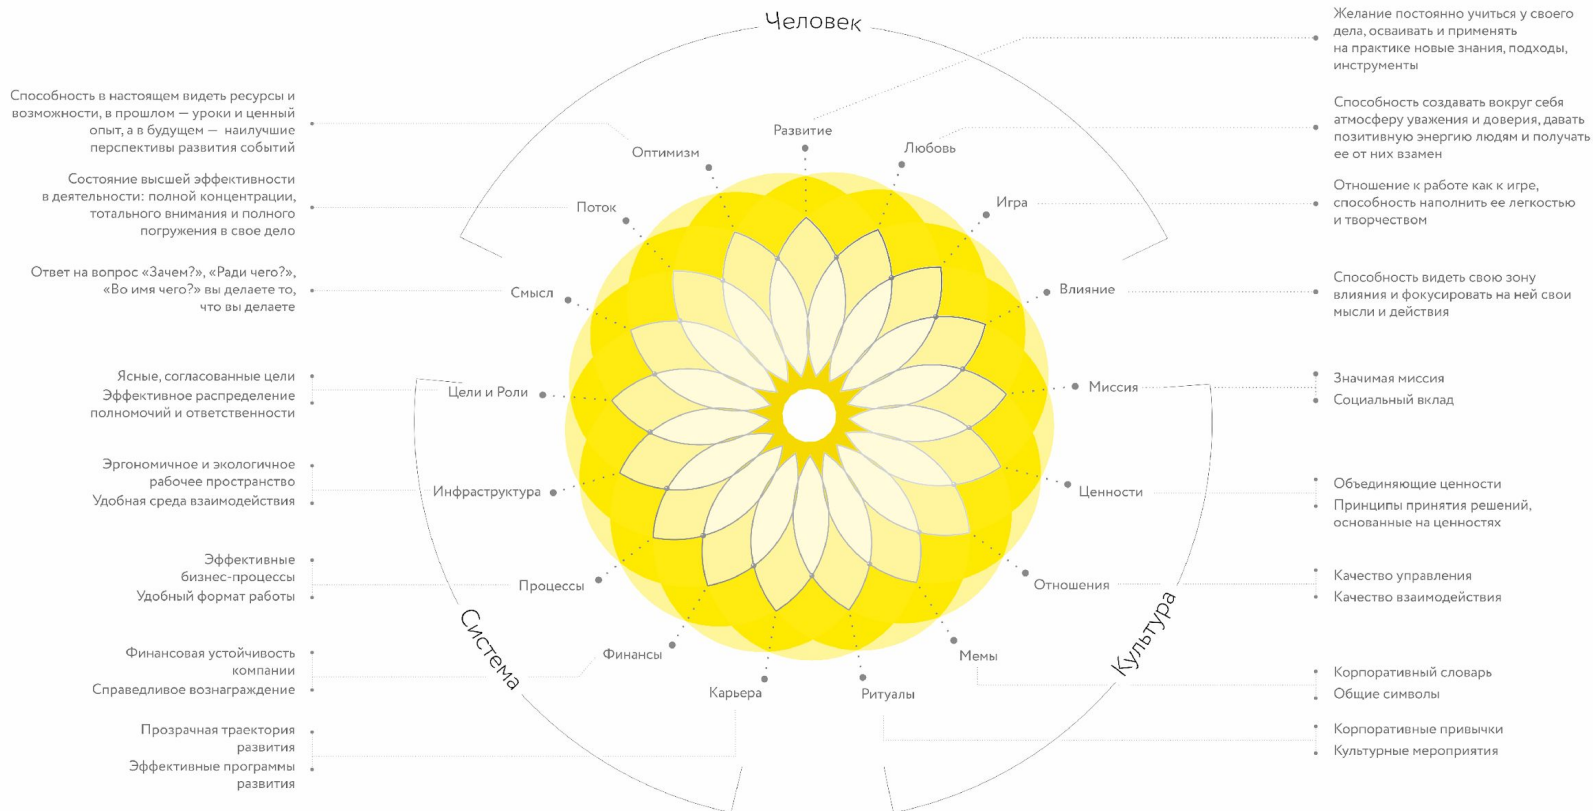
Человек

Желание постоянно учиться у своего дела, осваивать и применять на практике новые знания, подходы, инструменты

Способность в настоящем видеть ресурсы и возможности, в прошлом — уроки и ценный опыт, а в будущем — наилучшие перспективы развития событий

Способность создавать вокруг себя атмосферу уважения и доверия, давать позитивную энергию людям и получать ее от них взамен

Развитие

Оптимизм

Любовь

Состояние высшей эффективности в деятельности: полной концентрации, тотального внимания и полного погружения в свое дело

Отношение к работе как к игре, способность наполнить ее легкостью и творчеством

Поток

Игра

Ответ на вопрос «Зачем?», «Ради чего?», «Во имя чего?» вы делаете то, что вы делаете

Смысл

Влияние

Способность видеть свою зону влияния и фокусировать на ней свои мысли и действия

Ясные, согласованные цели

Эффективное распределение полномочий и ответственности

Цели и Роли

Миссия

Значимая миссия

Социальный вклад

Эргономичное и экологичное рабочее пространство

Удобная среда взаимодействия

Инфраструктура

Ценности

Объединяющие ценности

Принципы принятия решений, основанные на ценностях

Эффективные бизнес-процессы

Удобный формат работы

Процессы

Отношения

Качество управления

Качество взаимодействия

Система

Культура

Финансовая устойчивость компании

Справедливое вознаграждение

Финансы

Мемы

Корпоративный словарь

Общие символы

Карьера

Ритуалы

Прозрачная траектория развития

Эффективные программы развития

Корпоративные привычки

Культурные мероприятия